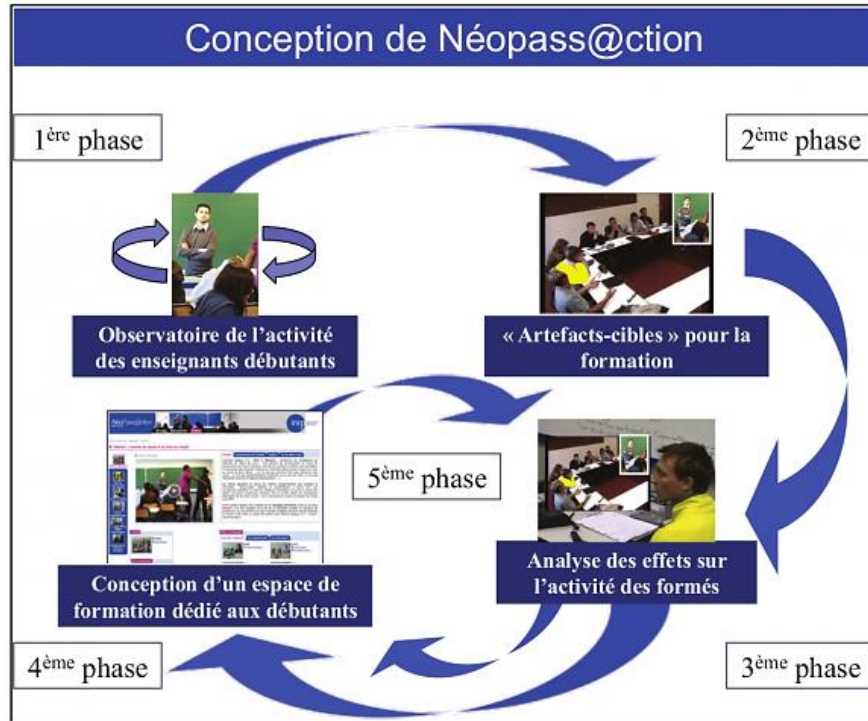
Conception de Néopass@ction

1$^{ère}$ phase

2$^{ème}$ phase

Observatoire de l'activité des enseignants débutants

« Artefacts-cibles » pour la formation

5$^{ème}$ phase

Analyse des effets sur l'activité des formés

Conception d'un espace de formation dédié aux débutants

4$^{ème}$ phase

3$^{ème}$ phase